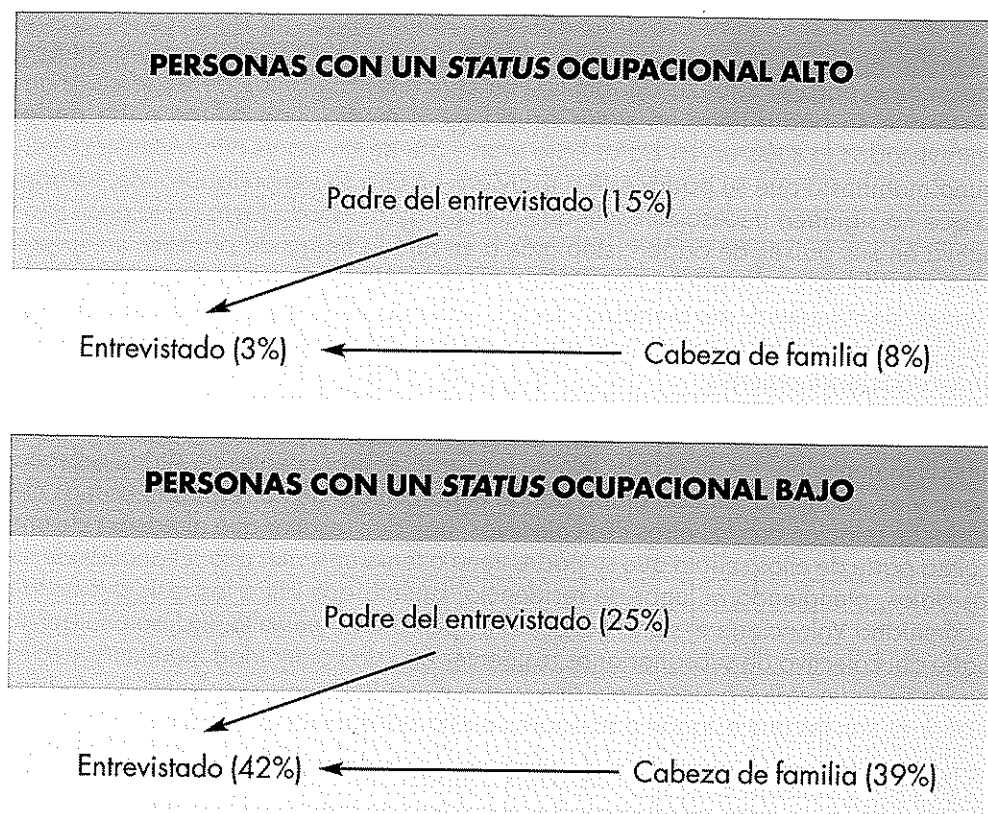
PERSONAS CON UN STATUS OCUPACIONAL ALTO

Padre del entrevistado (15%)

Entrevistado (3%)

Cabeza de familia (8%)

PERSONAS CON UN STATUS OCUPACIONAL BAJO

Padre del entrevistado (25%)

Entrevistado (42%)

Cabeza de familia (39%)